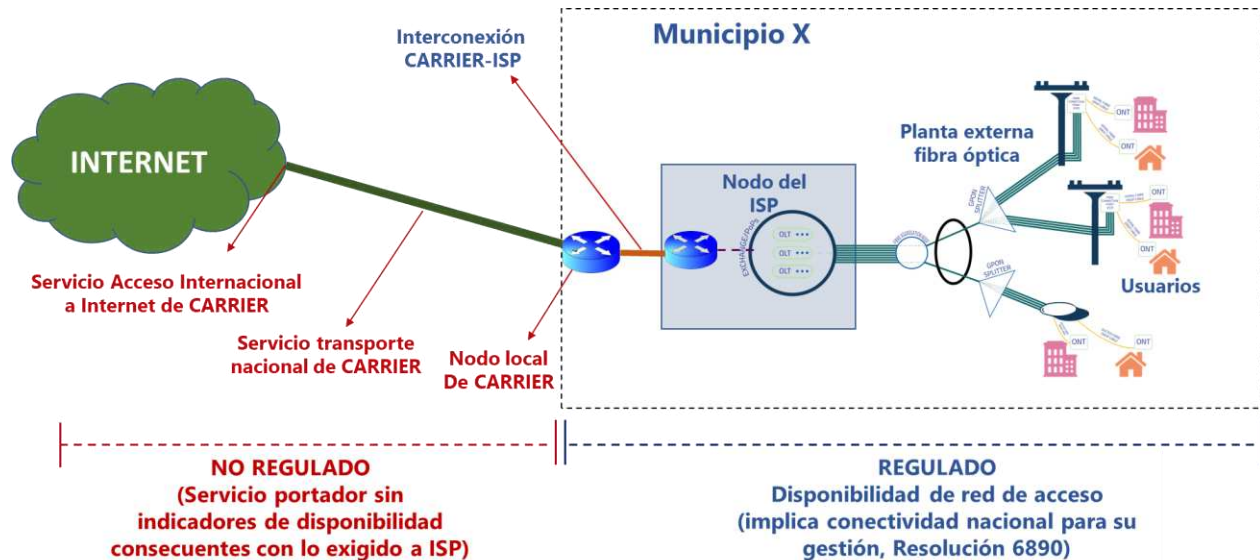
Interconexión
CARRIER-ISP

Municipio X

INTERNET

Planta externa
fibra óptica

Nodo del
ISP

OLT
OLT
OLT

ETHERNET/GPON

GPON SPLITTER

GPON SPLITTER

ONT
ONT
ONT
ONT
ONT
ONT

Usuarios

Servicio Acceso Internacional
a Internet de CARRIER

Servicio transporte
nacional de CARRIER

Nodo local
De CARRIER

NO REGULADO
(Servicio portador sin
indicadores de disponibilidad
consecuentes con lo exigido a ISP)

REGULADO
Disponibilidad de red de acceso
(implica conectividad nacional para su
gestión, Resolución 6890)